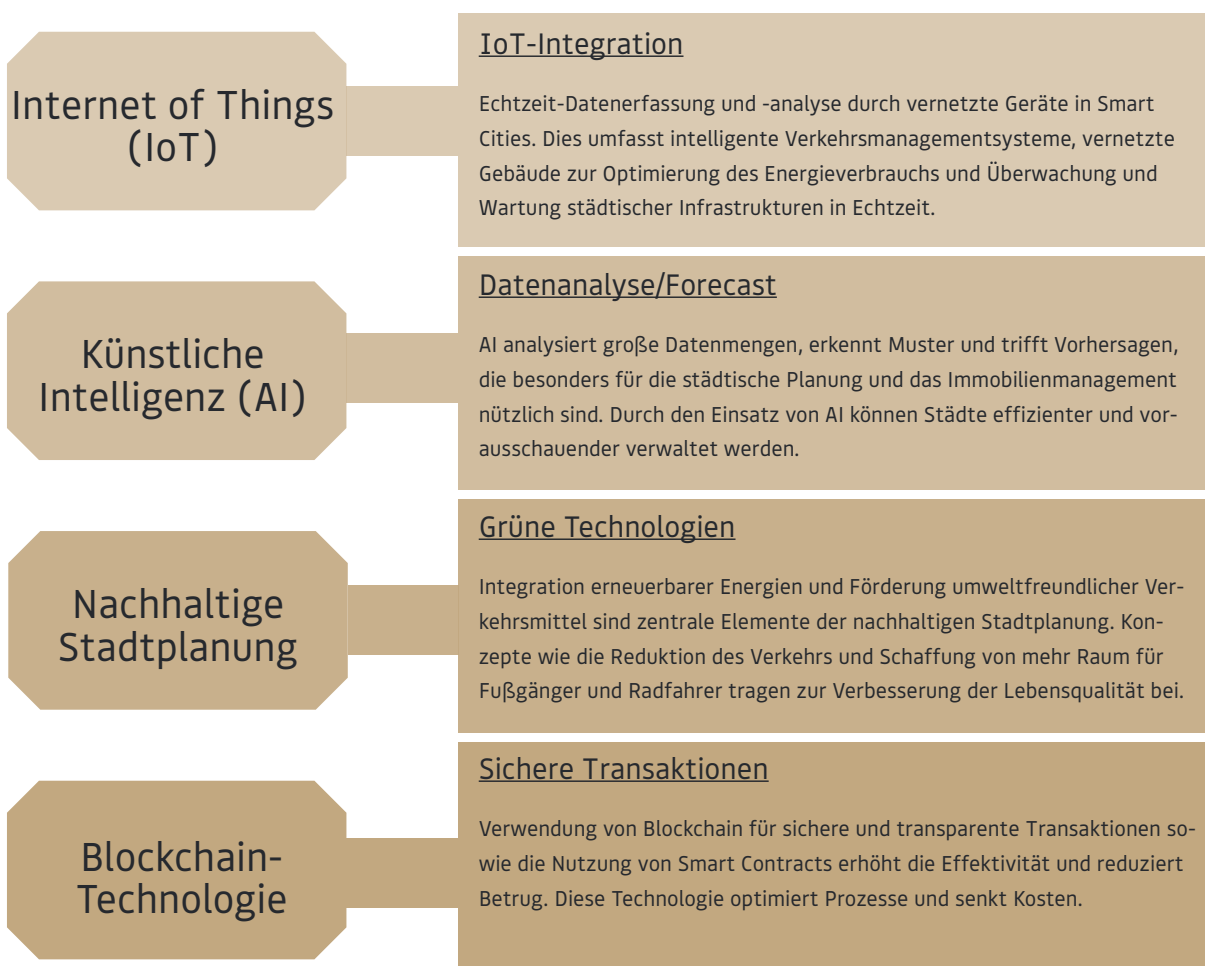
Internet of Things (IoT)

IoT-Integration

Echtzeit-Datenerfassung und -analyse durch vernetzte Geräte in Smart Cities. Dies umfasst intelligente Verkehrsmanagementsysteme, vernetzte Gebäude zur Optimierung des Energieverbrauchs und Überwachung und Wartung städtischer Infrastrukturen in Echtzeit.

Künstliche Intelligenz (AI)

Datenanalyse/Forecast

AI analysiert große Datenmengen, erkennt Muster und trifft Vorhersagen, die besonders für die städtische Planung und das Immobilienmanagement nützlich sind. Durch den Einsatz von AI können Städte effizienter und vorausschauender verwaltet werden.

Nachhaltige Stadtplanung

Grüne Technologien

Integration erneuerbarer Energien und Förderung umweltfreundlicher Verkehrsmittel sind zentrale Elemente der nachhaltigen Stadtplanung. Konzepte wie die Reduktion des Verkehrs und Schaffung von mehr Raum für Fußgänger und Radfahrer tragen zur Verbesserung der Lebensqualität bei.

Blockchain-Technologie

Sichere Transaktionen

Verwendung von Blockchain für sichere und transparente Transaktionen sowie die Nutzung von Smart Contracts erhöht die Effektivität und reduziert Betrug. Diese Technologie optimiert Prozesse und senkt Kosten.